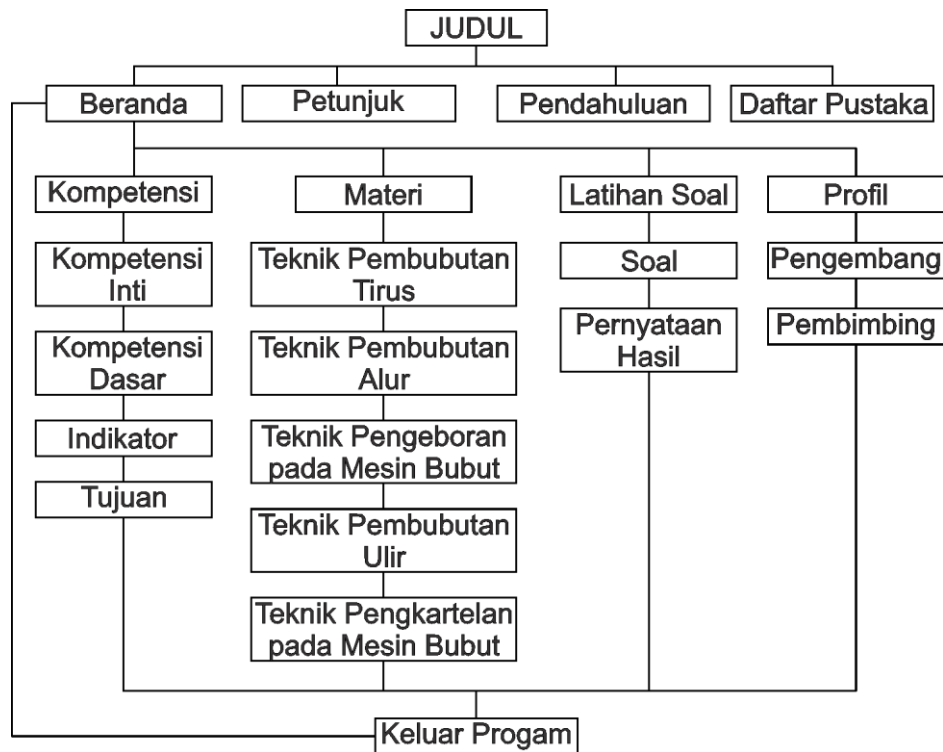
JUDUL

Beranda
Petunjuk
Pendahuluan
Daftar Pustaka

Kompetensi
Kompetensi Inti
Kompetensi Dasar
Indikator
Tujuan

Materi
Teknik Pembubutan Tirus
Teknik Pembubutan Alur
Teknik Pengeboran pada Mesin Bubut
Teknik Pembubutan Ulir
Teknik Pengkartelan pada Mesin Bubut

Latihan Soal
Soal
Pernyataan Hasil

Profil
Pengembang
Pembimbing

Keluar Progam